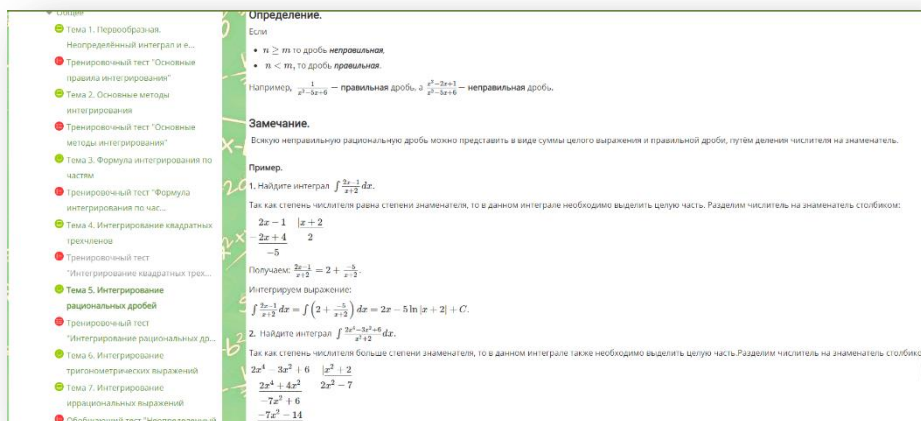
Общий

Тема 1. Первообразная. Неопределённый интеграл и е...

Тренировочный тест "Основные правила интегрирования"

Тема 2. Основные методы интегрирования

Тренировочный тест "Основные методы интегрирования"

Тема 3. Формула интегрирования по частям

Тренировочный тест "Формула интегрирования по час...

Тема 4. Интегрирование квадратных трехчленов

Тренировочный тест "Интегрирование квадратных трех...

Тема 5. Интегрирование рациональных дробей

Тренировочный тест "Интегрирование рациональных др...

Тема 6. Интегрирование тригонометрических выражений

Тема 7. Интегрирование иррациональных выражений

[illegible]

Определение.

Если

• $n \geq m$ то дробь неправильная,

• $n < m$, то дробь правильная.

Например, $\frac{1}{x^2-5x+6}$ – правильная дробь, а $\frac{x^3-2x+1}{x^2-5x+6}$ – неправильная дробь.

Замечание.

Всякую неправильную рациональную дробь можно представить в виде суммы целого выражения и правильной дроби, путём деления числителя на знаменатель.

Пример.

1. Найдите интеграл $\int \frac{2x-1}{x+2}dx$.

Так как степень числителя равна степени знаменателя, то в данном интеграле необходимо выделить целую часть. Разделим числитель на знаменатель столбиком:

$2x-1$ $|x+2$
$-2x+4$ $2$
$-5$

Получаем: $\frac{2x-1}{x+2} = 2 + \frac{-5}{x+2}$.

Интегрируем выражение:

$\int \frac{2x-1}{x+2}dx = \int \left(2 + \frac{-5}{x+2}\right)dx = 2x - 5\ln|x+2| + C.$

2. Найдите интеграл $\int \frac{2x^4-3x^2+6}{x^2+2}dx$.

Так как степень числителя больше степени знаменателя, то в данном интеграле также необходимо выделить целую часть.Разделим числитель на знаменатель столбико

$2x^4-3x^2+6$ $|x^2+2$
$2x^4+4x^2$ $2x^2-7$
$-7x^2+6$
$-7x^2-14$